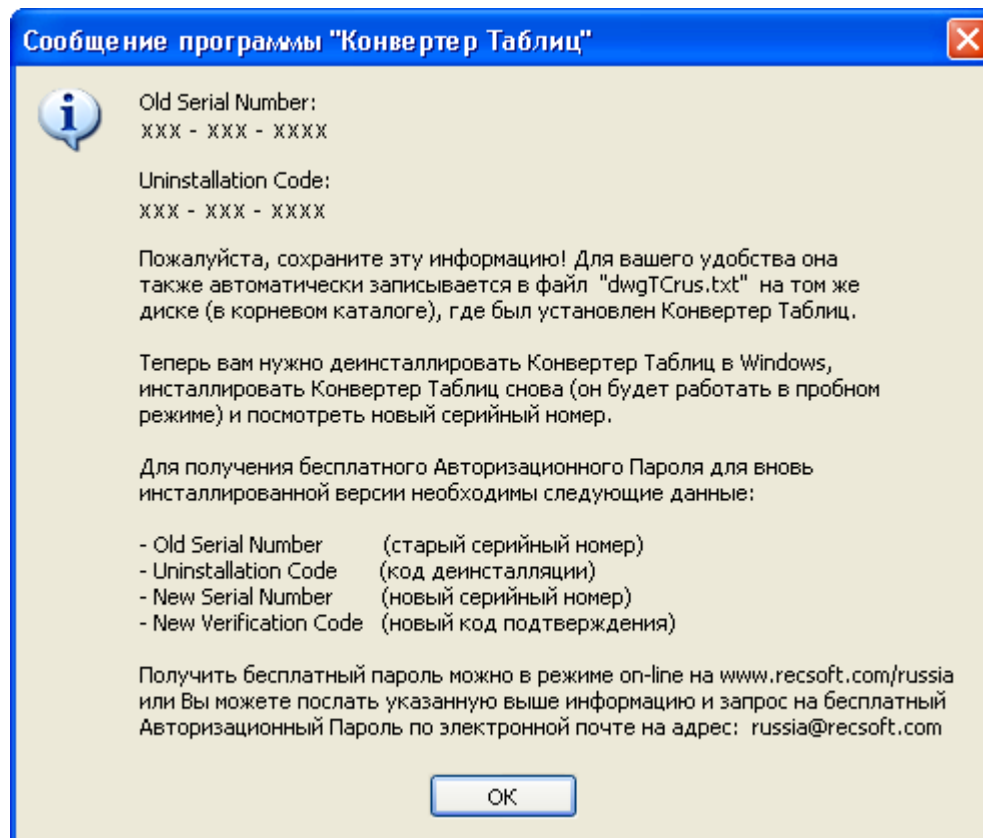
Сообщение программы "Конвертер Таблиц"

Old Serial Number:
XXX - XXX - XXXX

Uninstallation Code:
XXX - XXX - XXXX

Пожалуйста, сохраните эту информацию! Для вашего удобства она также автоматически записывается в файл "dwgTCrus.txt" на том же диске (в корневом каталоге), где был установлен Конвертер Таблиц.

Теперь вам нужно деинсталлировать Конвертер Таблиц в Windows, инсталлировать Конвертер Таблиц снова (он будет работать в пробном режиме) и посмотреть новый серийный номер.

Для получения бесплатного Авторизационного Пароля для вновь инсталлированной версии необходимы следующие данные:

- Old Serial Number (старый серийный номер)
- Uninstallation Code (код деинсталляции)
- New Serial Number (новый серийный номер)
- New Verification Code (новый код подтверждения)

Получить бесплатный пароль можно в режиме on-line на www.recsoft.com/russia или Вы можете послать указанную выше информацию и запрос на бесплатный Авторизационный Пароль по электронной почте на адрес: russia@recsoft.com

OK